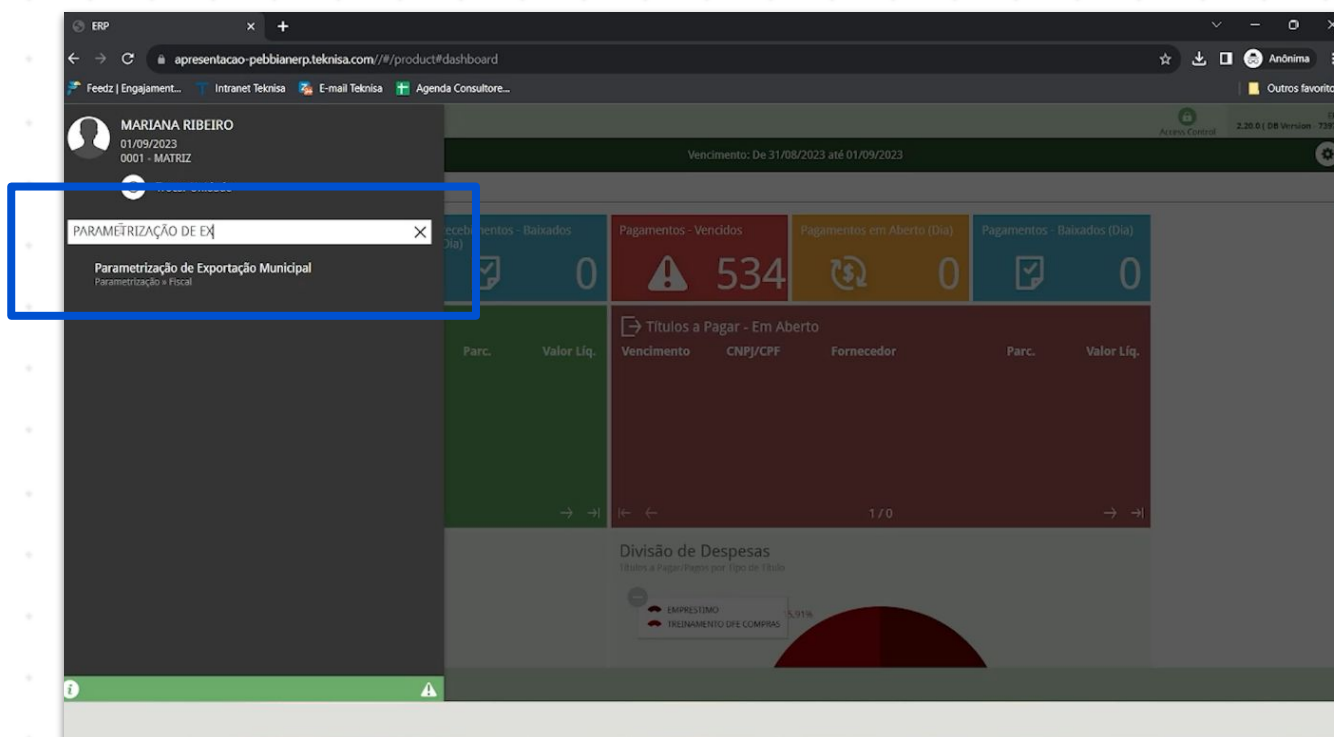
ERP

apresentacao-pebbianerp.teknisa.com//#/product#dashboard

Anônima

Feedz | Engajament... Intranet Teknisa E-mail Teknisa Agenda Consultore...

Outros favoritos

MARIANA RIBEIRO
01/09/2023
0001 - MATRIZ

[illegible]

PARAMETRIZAÇÃO DE EX

Parametrização de Exportação Municipal
Parametrização » Fiscal

Access Control

2.20.0 ( DB Version - 739

Vencimento: De 31/08/2023 até 01/09/2023

Recebimentos - Baixados (Dia)
0

Pagamentos - Vencidos
534

Pagamentos em Aberto (Dia)
0

Pagamentos - Baixados (Dia)
0

Parc. Valor Líq.

Títulos a Pagar - Em Aberto

Vencimento CNPJ/CPF Fornecedor Parc. Valor Líq.

1 / 0

Divisão de Despesas
Títulos a Pagar/Pagos por Tipo de Título

EMPRESTIMO
TREINAMENTO DFE COMPRAS
5,91%